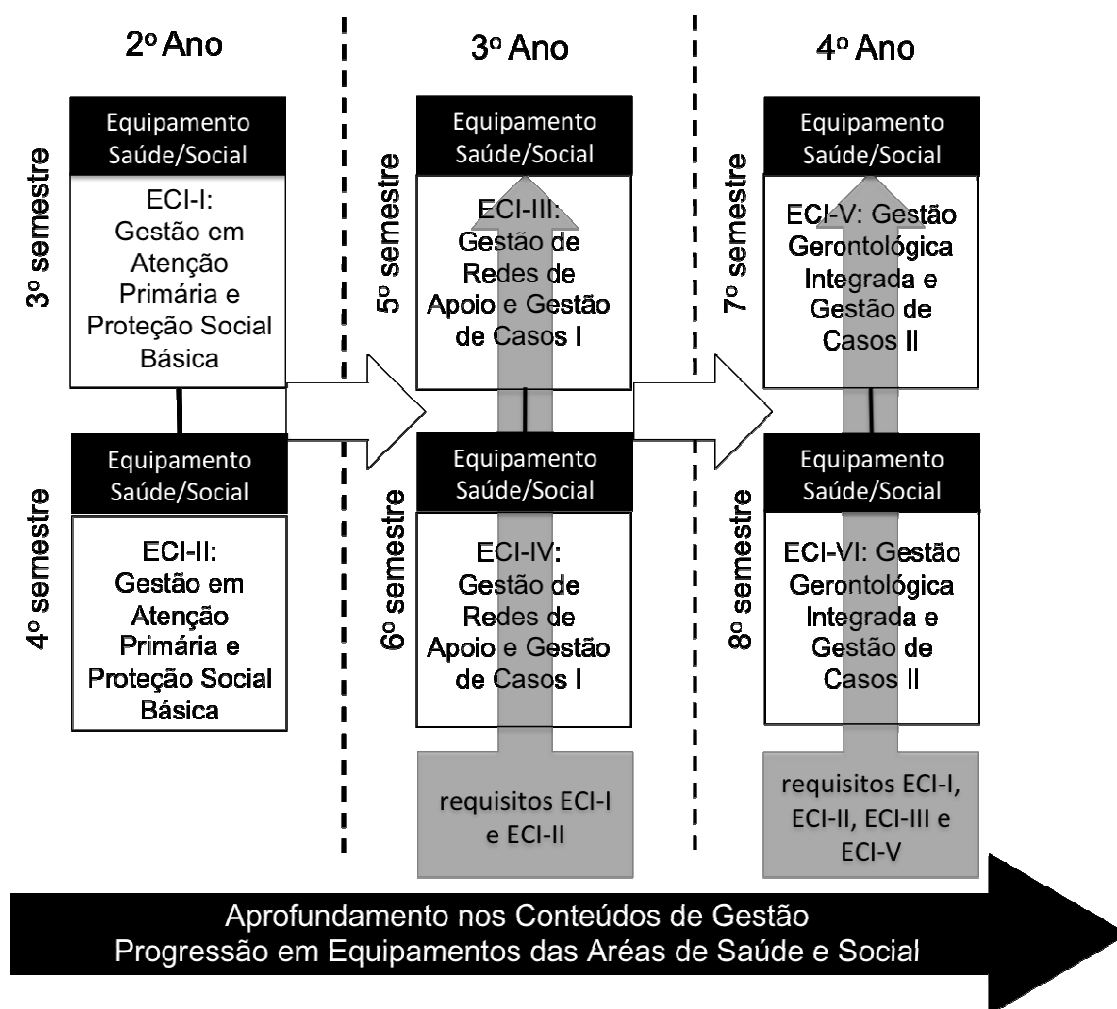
2º Ano

3º semestre

Equipamento Saúde/Social

ECI-I: Gestão em Atenção Primária e Proteção Social Básica

4º semestre

Equipamento Saúde/Social

ECI-II: Gestão em Atenção Primária e Proteção Social Básica

3º Ano

5º semestre

Equipamento Saúde/Social

ECI-III: Gestão de Redes de Apoio e Gestão de Casos I

6º semestre

Equipamento Saúde/Social

ECI-IV: Gestão de Redes de Apoio e Gestão de Casos I

requisitos ECI-I e ECI-II

4º Ano

7º semestre

Equipamento Saúde/Social

ECI-V: Gestão Gerontológica Integrada e Gestão de Casos II

8º semestre

Equipamento Saúde/Social

ECI-VI: Gestão Gerontológica Integrada e Gestão de Casos II

requisitos ECI-I, ECI-II, ECI-III e ECI-V

Aprofundamento nos Conteúdos de Gestão
Progressão em Equipamentos das Áreas de Saúde e Social